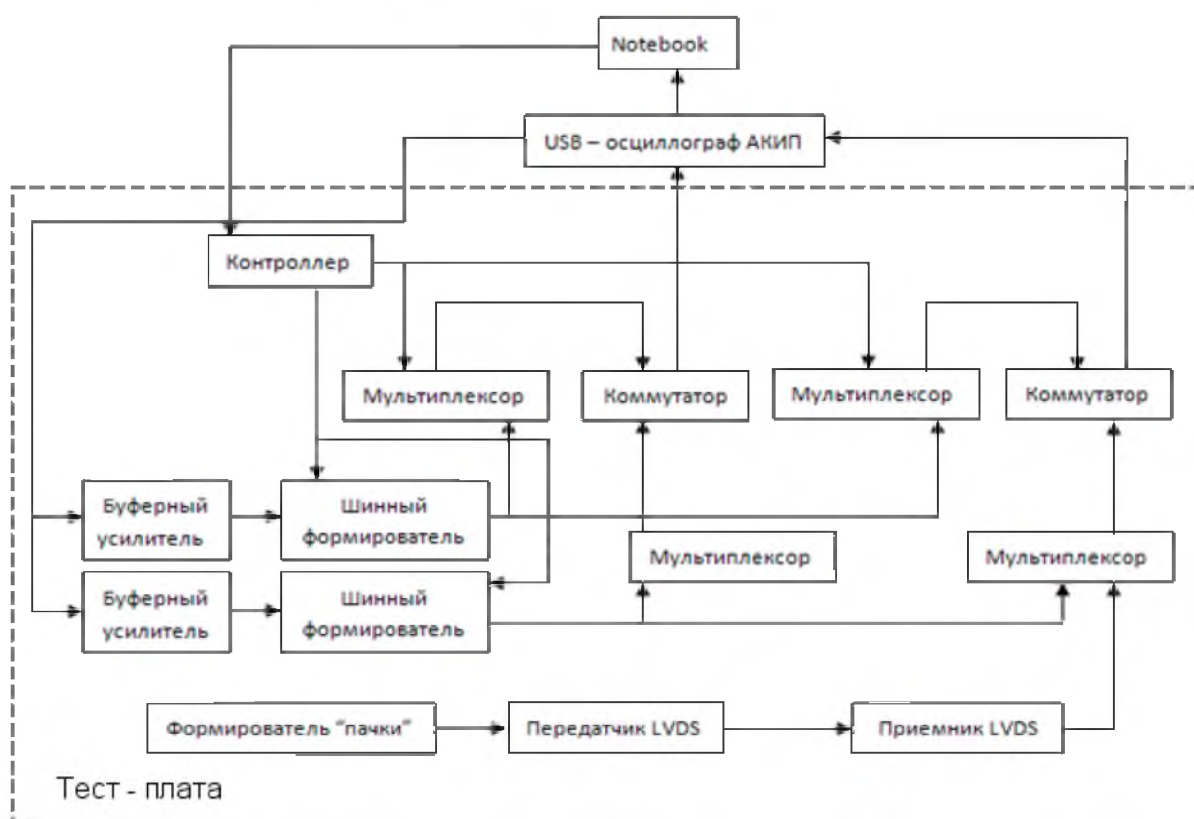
Notebook

USB – осциллограф АКИП

Контроллер

Мультиплексор

Коммутатор

Мультиплексор

Коммутатор

Буферный усилитель

Шинный формирователь

Мультиплексор

Мультиплексор

Буферный усилитель

Шинный формирователь

Формирователь "пачки"

Передатчик LVDS

Приемник LVDS

Тест - плата